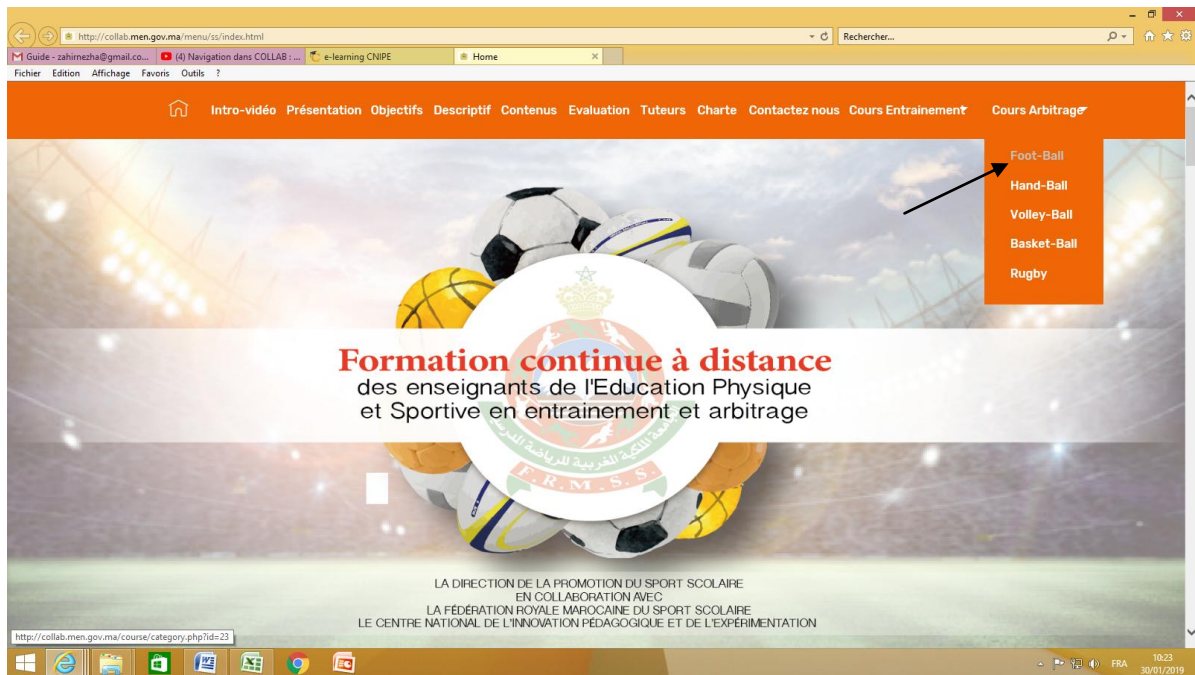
http://collab.men.gov.ma/menu/ss/index.html

Rechercher...

Guide - zahirnezha@gmail.co... (4) Navigation dans COLLAB : ... e-learning CNIPE Home

Fichier Edition Affichage Favoris Outils ?

Intro-vidéo Présentation Objectifs Descriptif Contenus Evaluation Tuteurs Charte Contactez nous Cours Entrainement Cours Arbitrage

Foot-Ball
Hand-Ball
Volley-Ball
Basket-Ball
Rugby

Formation continue à distance
des enseignants de l'Education Physique et Sportive en entrainement et arbitrage

الجامعة الملكية المغربية للرياضة المدرسية
F.R.M.S.S.

LA DIRECTION DE LA PROMOTION DU SPORT SCOLAIRE
EN COLLABORATION AVEC
LA FÉDÉRATION ROYALE MAROCAINE DU SPORT SCOLAIRE
LE CENTRE NATIONAL DE L'INNOVATION PÉDAGOGIQUE ET DE L'EXPÉRIMENTATION

http://collab.men.gov.ma/course/category.php?id=23

FRA 10:23 30/01/2019